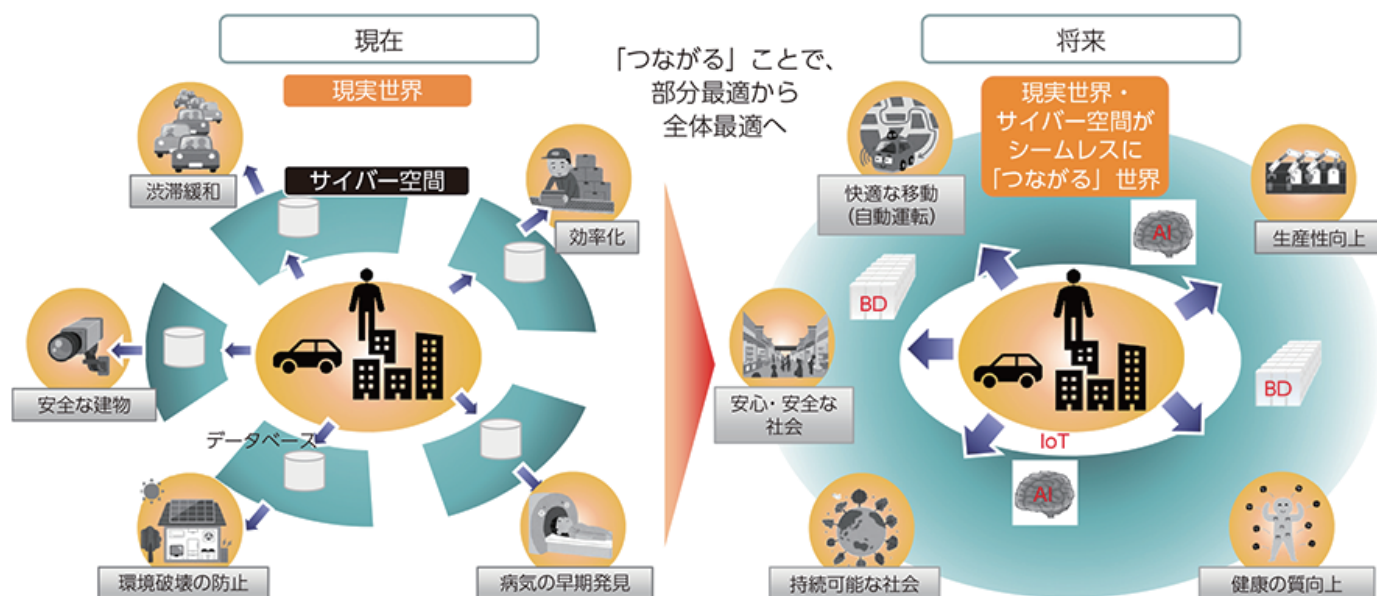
現在

現実世界

サイバー空間

渋滞緩和

効率化

安全な建物

データベース

環境破壊の防止

病気の早期発見

「つながる」ことで、
部分最適から
全体最適へ

将来

現実世界・
サイバー空間が
シームレスに
「つながる」世界

快適な移動
（自動運転）

AI

生産性向上

BD

安心・安全な
社会

BD

IoT

AI

持続可能な社会

健康の質向上